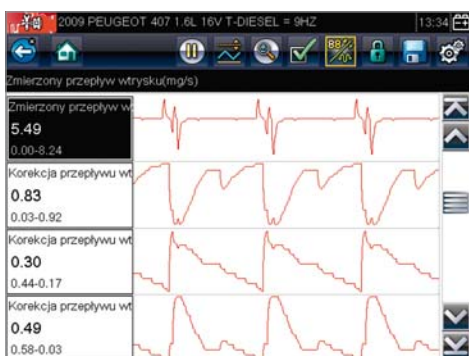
2009 PEUGEOT 407 1.6L 16V T-DIESEL = 9HZ
13:34

88%

Zmierzony przepływ wtrysku(mg/s)

Zmierzony przepływ w
5.49
0.00-8.24

Korekcja przepływu wt
0.83
0.03-0.92

Korekcja przepływu wt
0.30
0.44-0.17

Korekcja przepływu wt
0.49
0.58-0.03